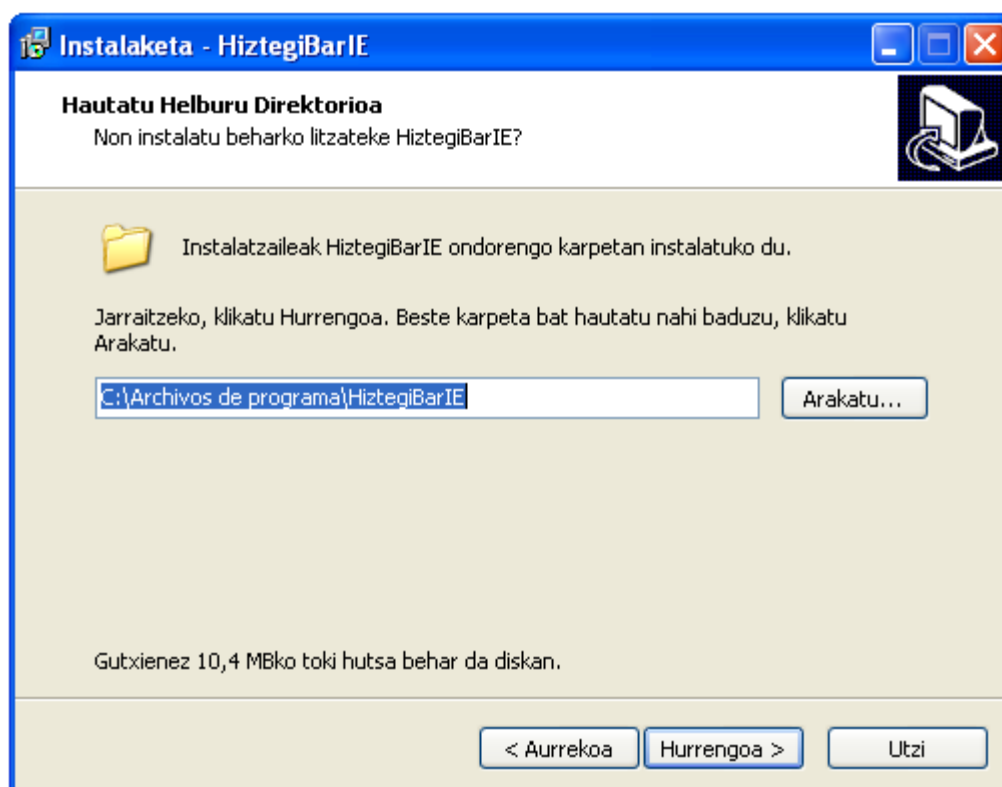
Instalaketa - HiztegiBarIE

Hautatu Helburu Direktorioa
Non instalatu beharko litzateke HiztegiBarIE?

Instalatzaileak HiztegiBarIE ondorengo karpetan instalatuko du.

Jarraitzeko, klikatu Hurrengoa. Beste karpeta bat hautatu nahi baduzu, klikatu Arakatu.

C:\Archivos de programa\HiztegiBarIE

Arakatu...

Gutxienez 10,4 MBko toki hutsa behar da diskan.

< Aurrekoa
Hurrengoa >
Utzi